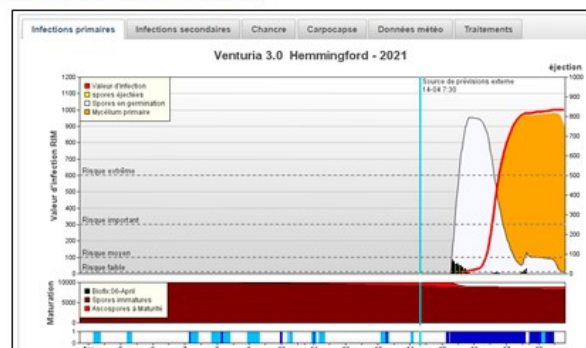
Infections primaires | Infections secondaires | Chancre | Carpocapse | Données météo | Traitements

Venturia 3.0 Hemmingford - 2021

Valeur d'infection
spores éjectées
Spores en germination
Mycélium primaire

Source de prévisions externe
14-04 7:30

éjection

Valeur d'infection RIM

1200
1100
1000
900
800
700
600
500
400
300
200
100
0

1000
900
800
700
600
500
400
300
200
100
0

Risque extrême
Risque important
Risque moyen
Risque faible

Maturation

10000
5000
0

Biofix 06-April
Spores immatures
Ascospores à Maturité